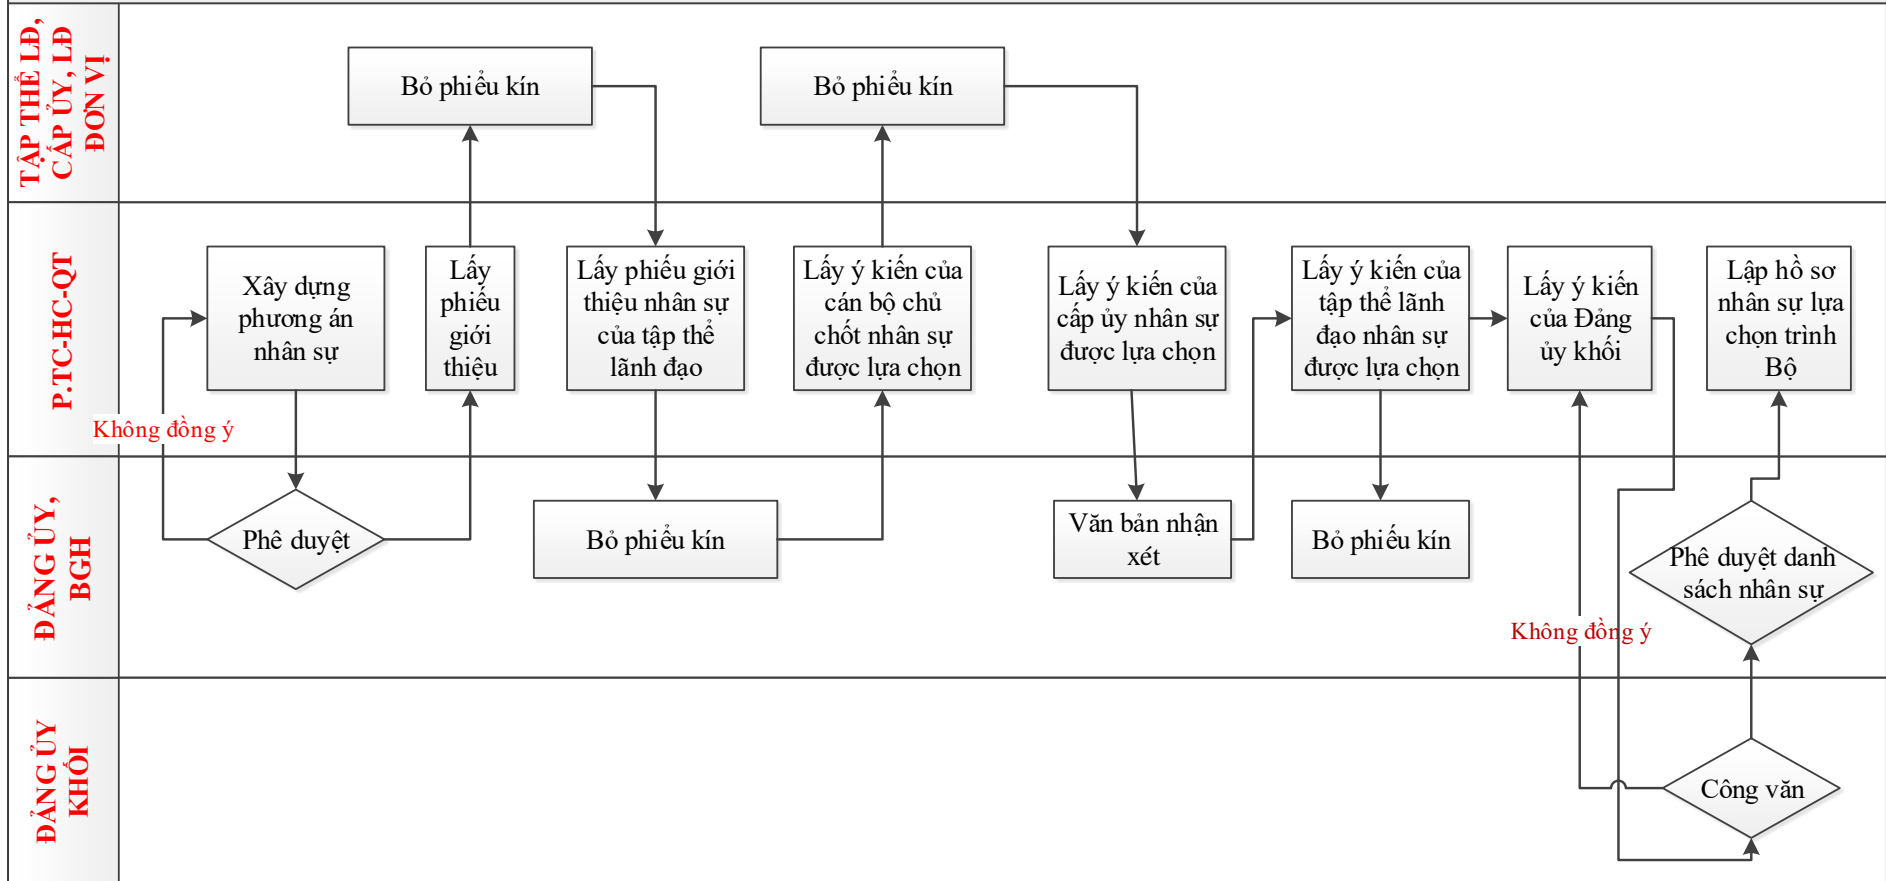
TẬP THỂ LĐ, CẤP ỦY, LĐ ĐƠN VỊ

Bỏ phiếu kín

Bỏ phiếu kín

P.TC-HC-QT

Xây dựng phương án nhân sự

Lấy phiếu giới thiệu

Lấy phiếu giới thiệu nhân sự của tập thể lãnh đạo

Lấy ý kiến của cán bộ chủ chốt nhân sự được lựa chọn

Lấy ý kiến của cấp ủy nhân sự được lựa chọn

Lấy ý kiến của tập thể lãnh đạo nhân sự được lựa chọn

Lấy ý kiến của Đảng ủy khối

Lập hồ sơ nhân sự lựa chọn trình Bộ

Không đồng ý

ĐẢNG ỦY, BGH

Phê duyệt

Bỏ phiếu kín

Văn bản nhận xét

Bỏ phiếu kín

Phê duyệt danh sách nhân sự

Không đồng ý

ĐẢNG ỦY KHỐI

Công văn